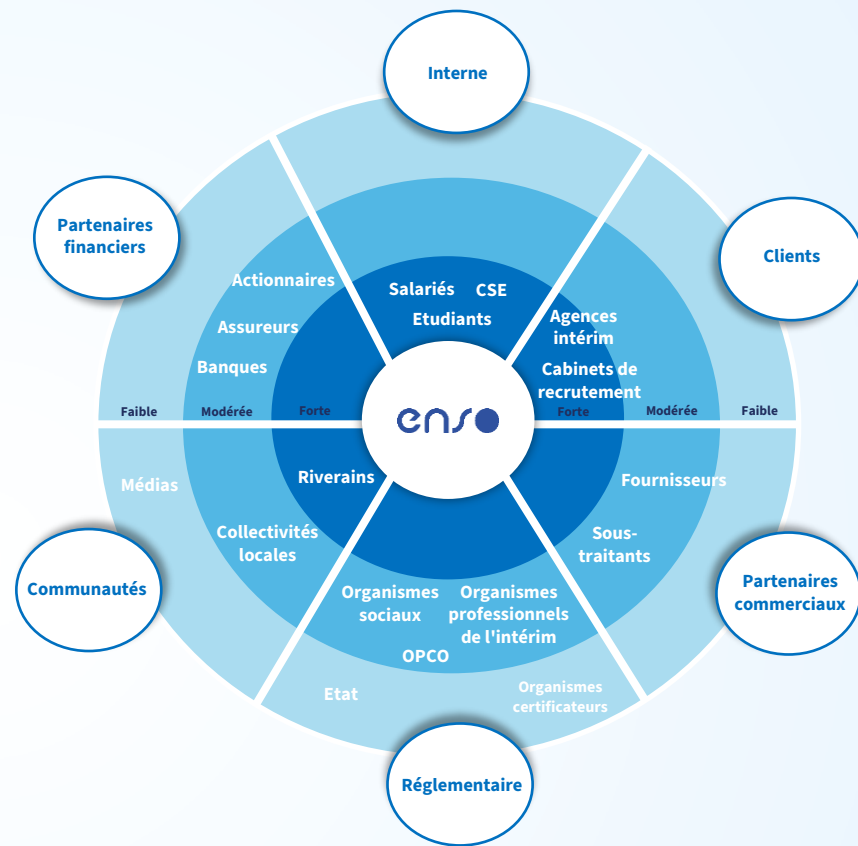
Interne

Salariés CSE
Etudiants

Clients

Agences intérim
Cabinets de recrutement

Partenaires financiers

Actionnaires
Assureurs
Banques

Faible Modérée Forte

enso

Forte Modérée Faible

Médias
Collectivités locales
Riverains

Communautés

Fournisseurs
Sous-traitants

Partenaires commerciaux

Organismes sociaux
Organismes professionnels de l'intérim
OPCO
Etat
Organismes certificateurs

Réglementaire